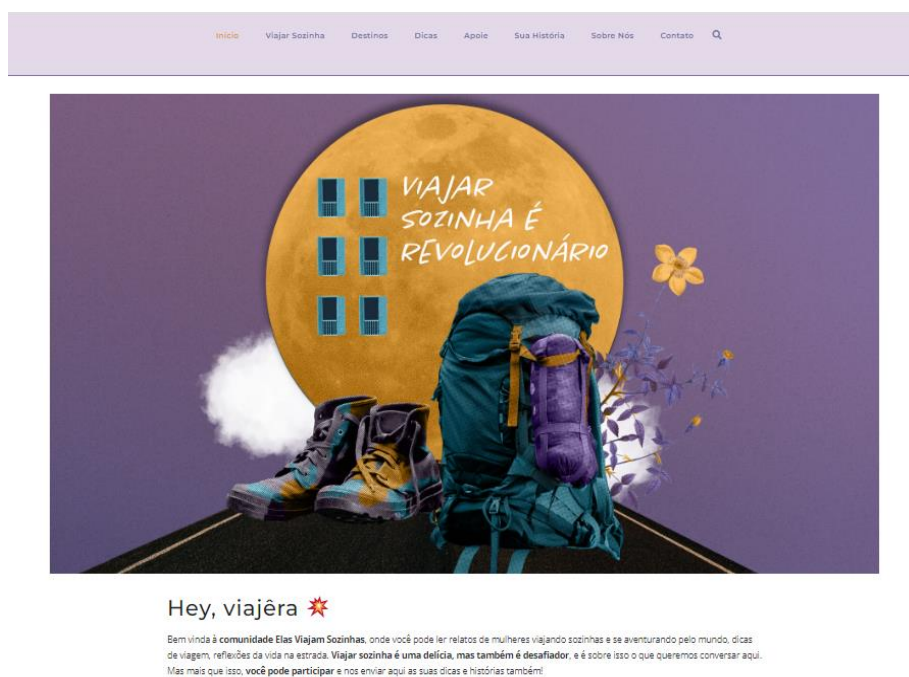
Início Viajar Sozinha Destinos Dicas Apoie Sua História Sobre Nós Contato

VIAJAR SOZINHA É REVOLUCIONÁRIO

Hey, viajêra

Bem vinda à **comunidade Elas Viajam Sozinhas**, onde você pode ler relatos de mulheres viajando sozinhas e se aventurando pelo mundo, dicas de viagem, reflexões da vida na estrada. **Viajar sozinha é uma delícia, mas também é desafiador**, e é sobre isso o que queremos conversar aqui. Mas mais que isso, **você pode participar** e nos enviar aqui as suas dicas e histórias também!